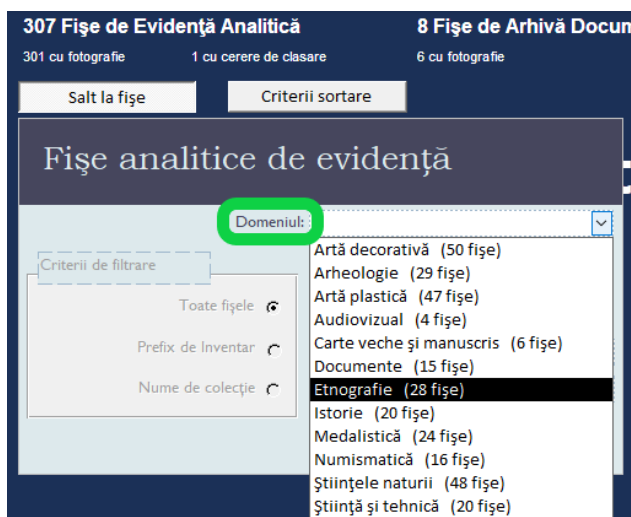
307 Fişe de Evidenţă Analitică

301 cu fotografie

1 cu cerere de clasare

8 Fişe de Arhivă Docum

6 cu fotografie

Salt la fişe

Criterii sortare

Fişe analitice de evidenţă

Domeniul:

Criterii de filtrare

Toate fişele

Prefix de Inventar

Nume de colecţie

Artă decorativă (50 fişe)
Arheologie (29 fişe)
Artă plastică (47 fişe)
Audiovizual (4 fişe)
Carte veche şi manuscris (6 fişe)
Documente (15 fişe)
Etnografie (28 fişe)
Istorie (20 fişe)
Medalistică (24 fişe)
Numismatică (16 fişe)
Ştiinţele naturii (48 fişe)
Ştiinţă şi tehnică (20 fişe)